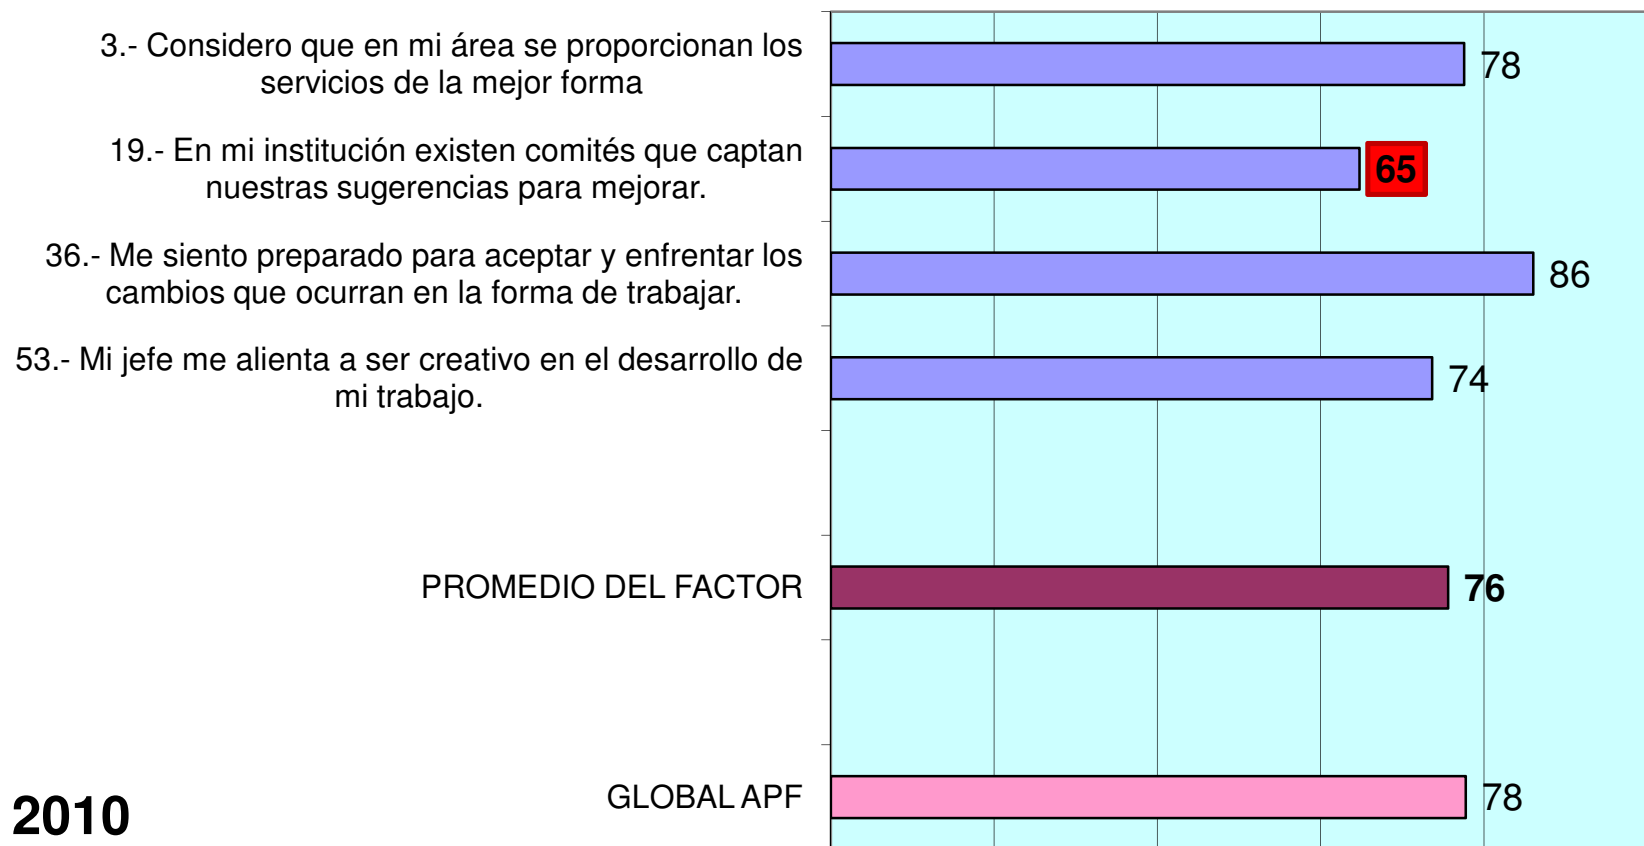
3.- Considero que en mi área se proporcionan los servicios de la mejor forma

78

19.- En mi institución existen comités que captan nuestras sugerencias para mejorar.

65

36.- Me siento preparado para aceptar y enfrentar los cambios que ocurran en la forma de trabajar.

86

53.- Mi jefe me alienta a ser creativo en el desarrollo de mi trabajo.

74

PROMEDIO DEL FACTOR

76

GLOBAL APF

78

2010